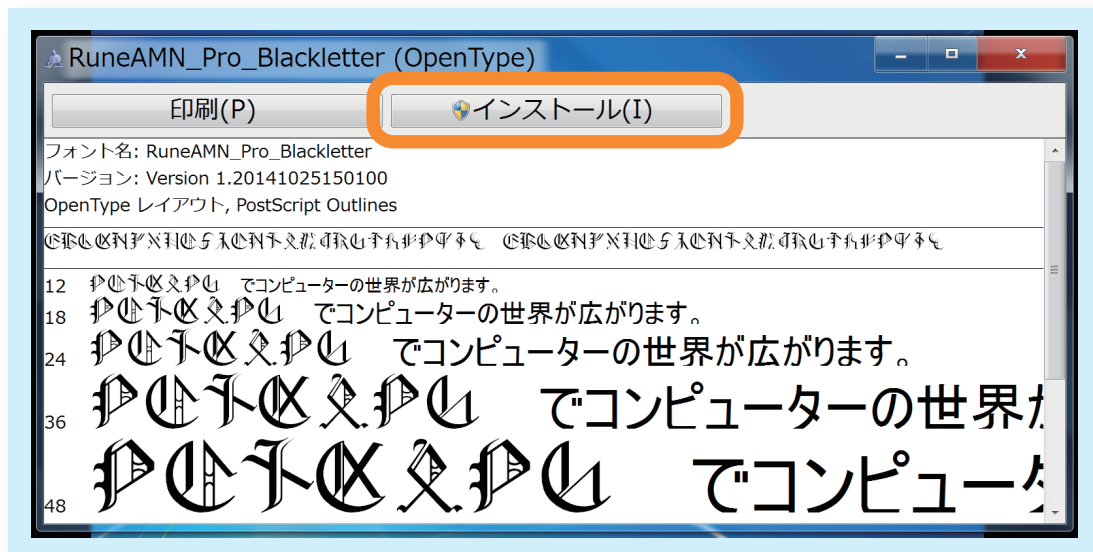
RuneAMN_Pro_Blackletter (OpenType)

印刷(P)

インストール(I)

フォント名: RuneAMN_Pro_Blackletter
バージョン: Version 1.20141025150100
OpenType レイアウト, PostScript Outlines

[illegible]

12 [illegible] でコンピューターの世界が広がります。
18 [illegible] でコンピューターの世界が広がります。
24 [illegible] でコンピューターの世界が広がります。
36 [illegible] でコンピューターの世界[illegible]
48 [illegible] でコンピュー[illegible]